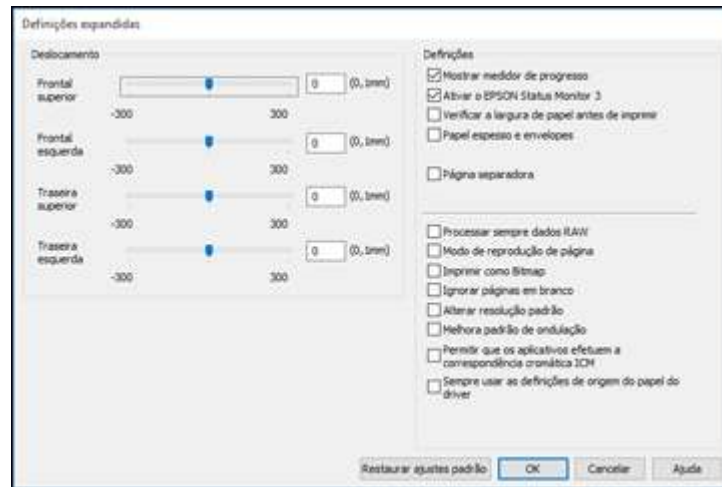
Definições expandidas

Deslocamento

Frontal superior
0 (0,1mm)
-300 300

Frontal esquerda
0 (0,1mm)
-300 300

Traseira superior
0 (0,1mm)
-300 300

Traseira esquerda
0 (0,1mm)
-300 300

Definições

Mostrar medidor de progresso
Ativar o EPSON Status Monitor 3
Verificar a largura de papel antes de imprimir
Papel espesso e envelopes

Página separadora

Processar sempre dados RAW
Modo de reprodução de página
Imprimir como Bitmap
Ignorar páginas em branco
Alterar resolução padrão
Melhora padrão de ondulação
Permitir que os aplicativos efetuem a correspondência cromática ICM
Sempre usar as definições de origem do papel do driver

Restaurar ajustes padrão
OK
Cancelar
Ajuda